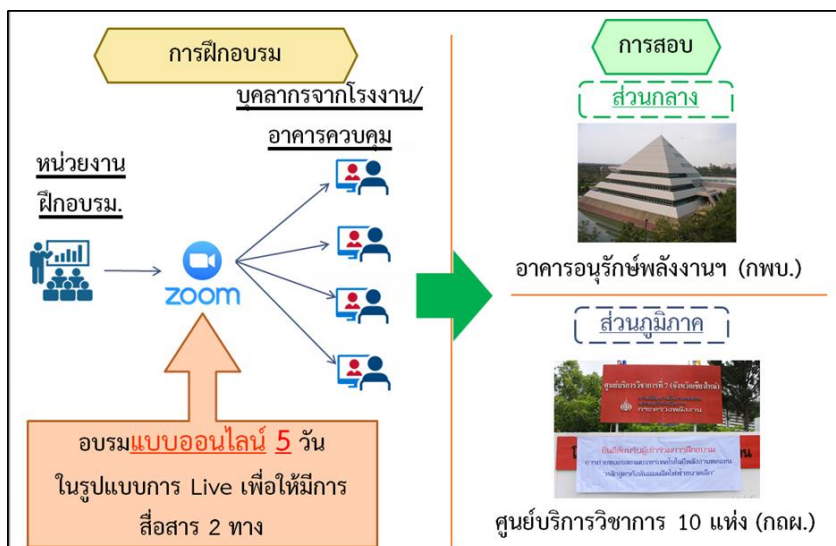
การฝึกอบรม

บุคลากรจากโรงงาน/อาคารควบคุม

หน่วยงานฝึกอบรม.

zoom

อบรมแบบออนไลน์ 5 วัน ในรูปแบบการ Live เพื่อให้มีการสื่อสาร 2 ทาง

การสอบ

ส่วนกลาง

อาคารอนุรักษ์พลังงานฯ (กพบ.)

ส่วนภูมิภาค

ศูนย์บริการวิชาการที่ 7 (จังหวัดเชียงใหม่)

กระทรวงพลังงาน

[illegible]

ศูนย์บริการวิชาการ 10 แห่ง (กฉผ.)